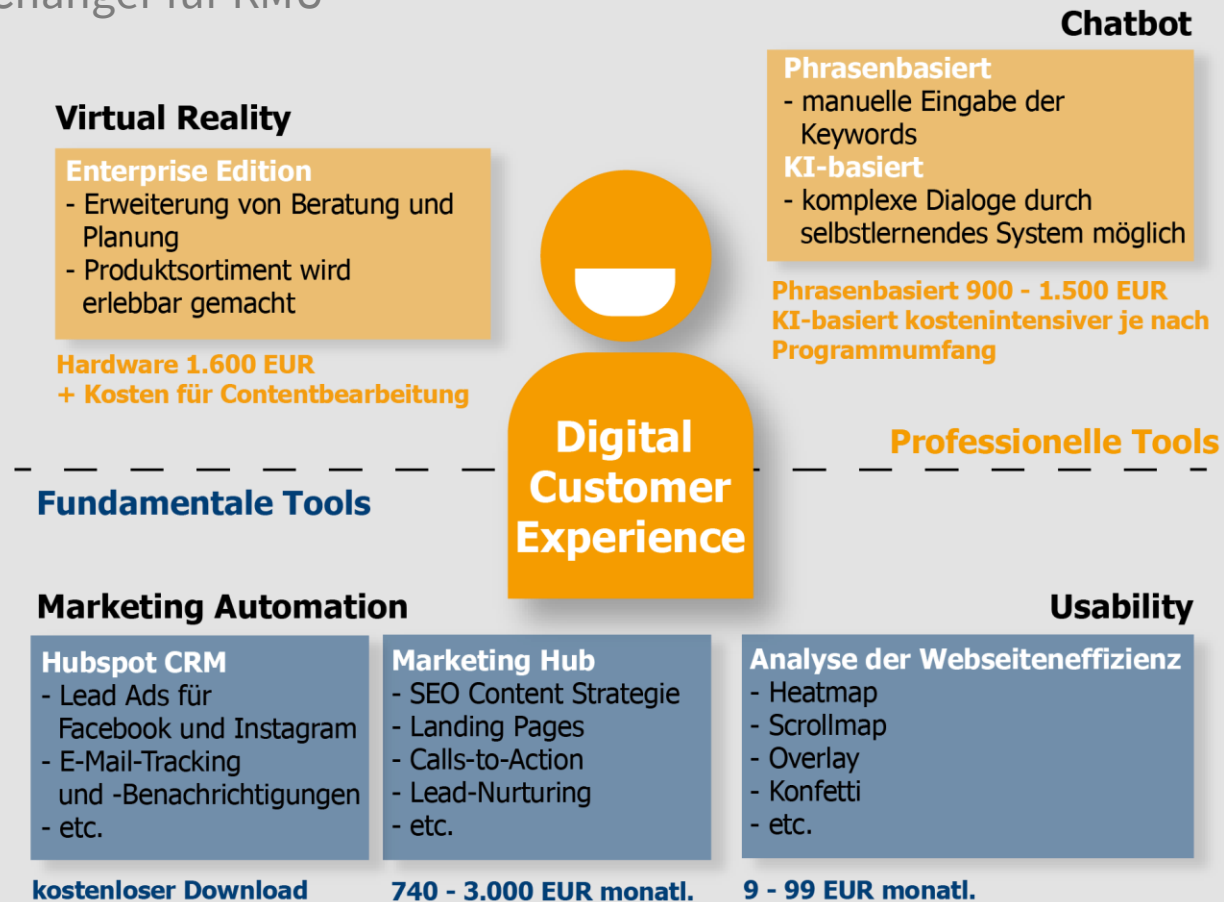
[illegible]changer für KMU

Chatbot

Phrasenbasiert
- manuelle Eingabe der Keywords
KI-basiert
- komplexe Dialoge durch selbstlernendes System möglich

Phrasenbasiert 900 - 1.500 EUR
KI-basiert kostenintensiver je nach Programmumfang

Virtual Reality

Enterprise Edition
- Erweiterung von Beratung und Planung
- Produktsortiment wird erlebbar gemacht

Hardware 1.600 EUR
+ Kosten für Contentbearbeitung

Digital Customer Experience

Professionelle Tools

Fundamentale Tools

Marketing Automation

Usability

Hubspot CRM
- Lead Ads für Facebook und Instagram
- E-Mail-Tracking und -Benachrichtigungen
- etc.

Marketing Hub
- SEO Content Strategie
- Landing Pages
- Calls-to-Action
- Lead-Nurturing
- etc.

Analyse der Webseiteneffizienz
- Heatmap
- Scrollmap
- Overlay
- Konfetti
- etc.

kostenloser Download

740 - 3.000 EUR monatl.

9 - 99 EUR monatl.